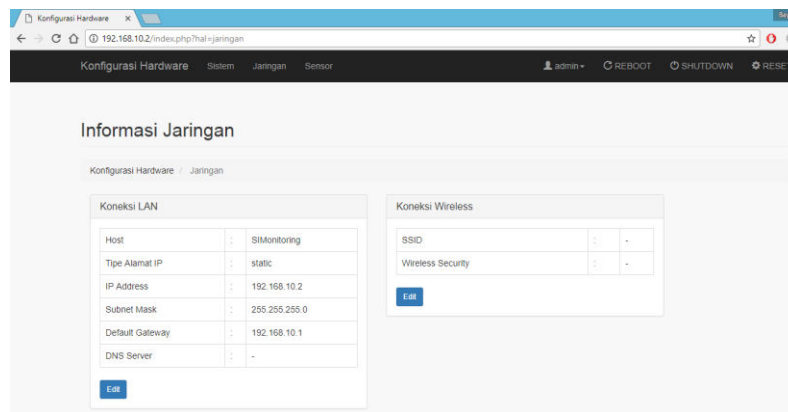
Konfigurasi Hardware ×

192.168.10.2/index.php?hal=jaringan

Konfigurasi Hardware Sistem Jaringan Sensor admin REBOOT SHUTDOWN RESET

Informasi Jaringan

Konfigurasi Hardware / Jaringan

Koneksi LAN

| Host | : | SIMonitoring |
|---|---|---|
| Tipe Alamat IP | : | static |
| IP Address | : | 192.168.10.2 |
| Subnet Mask | : | 255.255.255.0 |
| Default Gateway | : | 192.168.10.1 |
| DNS Server | : | - |

Edit

Koneksi Wireless

| SSID | : | - |
|---|---|---|
| Wireless Security | : | - |

Edit